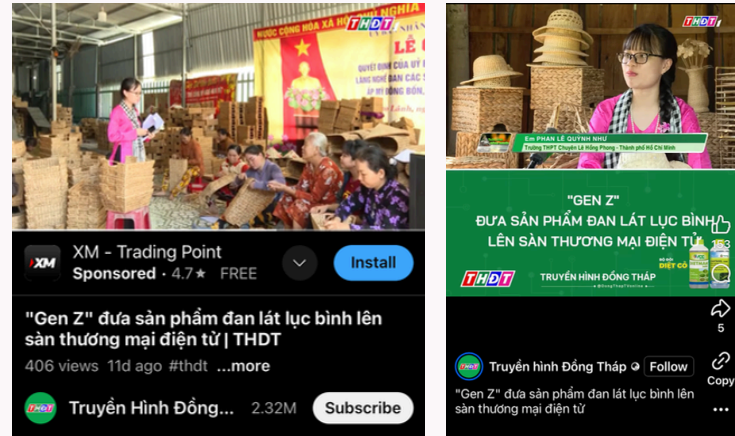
NƯỚC CỘNG HÒA XÃ HỘI CHỦ NGHĨA
LỄ C
QUYẾT ĐỊNH CỦA UY
LÀNG NGHỀ ĐAN CÁC S
ẤP MỸ ĐÔNG BỐN,
THDT

XM - Trading Point
Sponsored · 4.7★ FREE
Install

"Gen Z" đưa sản phẩm đan lát lục bình lên sàn thương mại điện tử | THDT
406 views 11d ago #thdt ...more

THDT Truyền Hình Đồng... 2.32M Subscribe

THDT
Em PHAN LÊ QUỲNH NHƯ
Trường THPT Chuyên Lê Hồng Phong - Thành phố Hồ Chí Minh

"GEN Z"
ĐƯA SẢN PHẨM ĐAN LÁT LỤC BÌNH
LÊN SÀN THƯƠNG MẠI ĐIỆN TỬ

THDT TRUYỀN HÌNH ĐỒNG THÁP
DIỆT CỎ
153
5
Copy

Truyền hình Đồng Tháp Follow
"Gen Z" đưa sản phẩm đan lát lục bình lên sàn thương mại điện tử